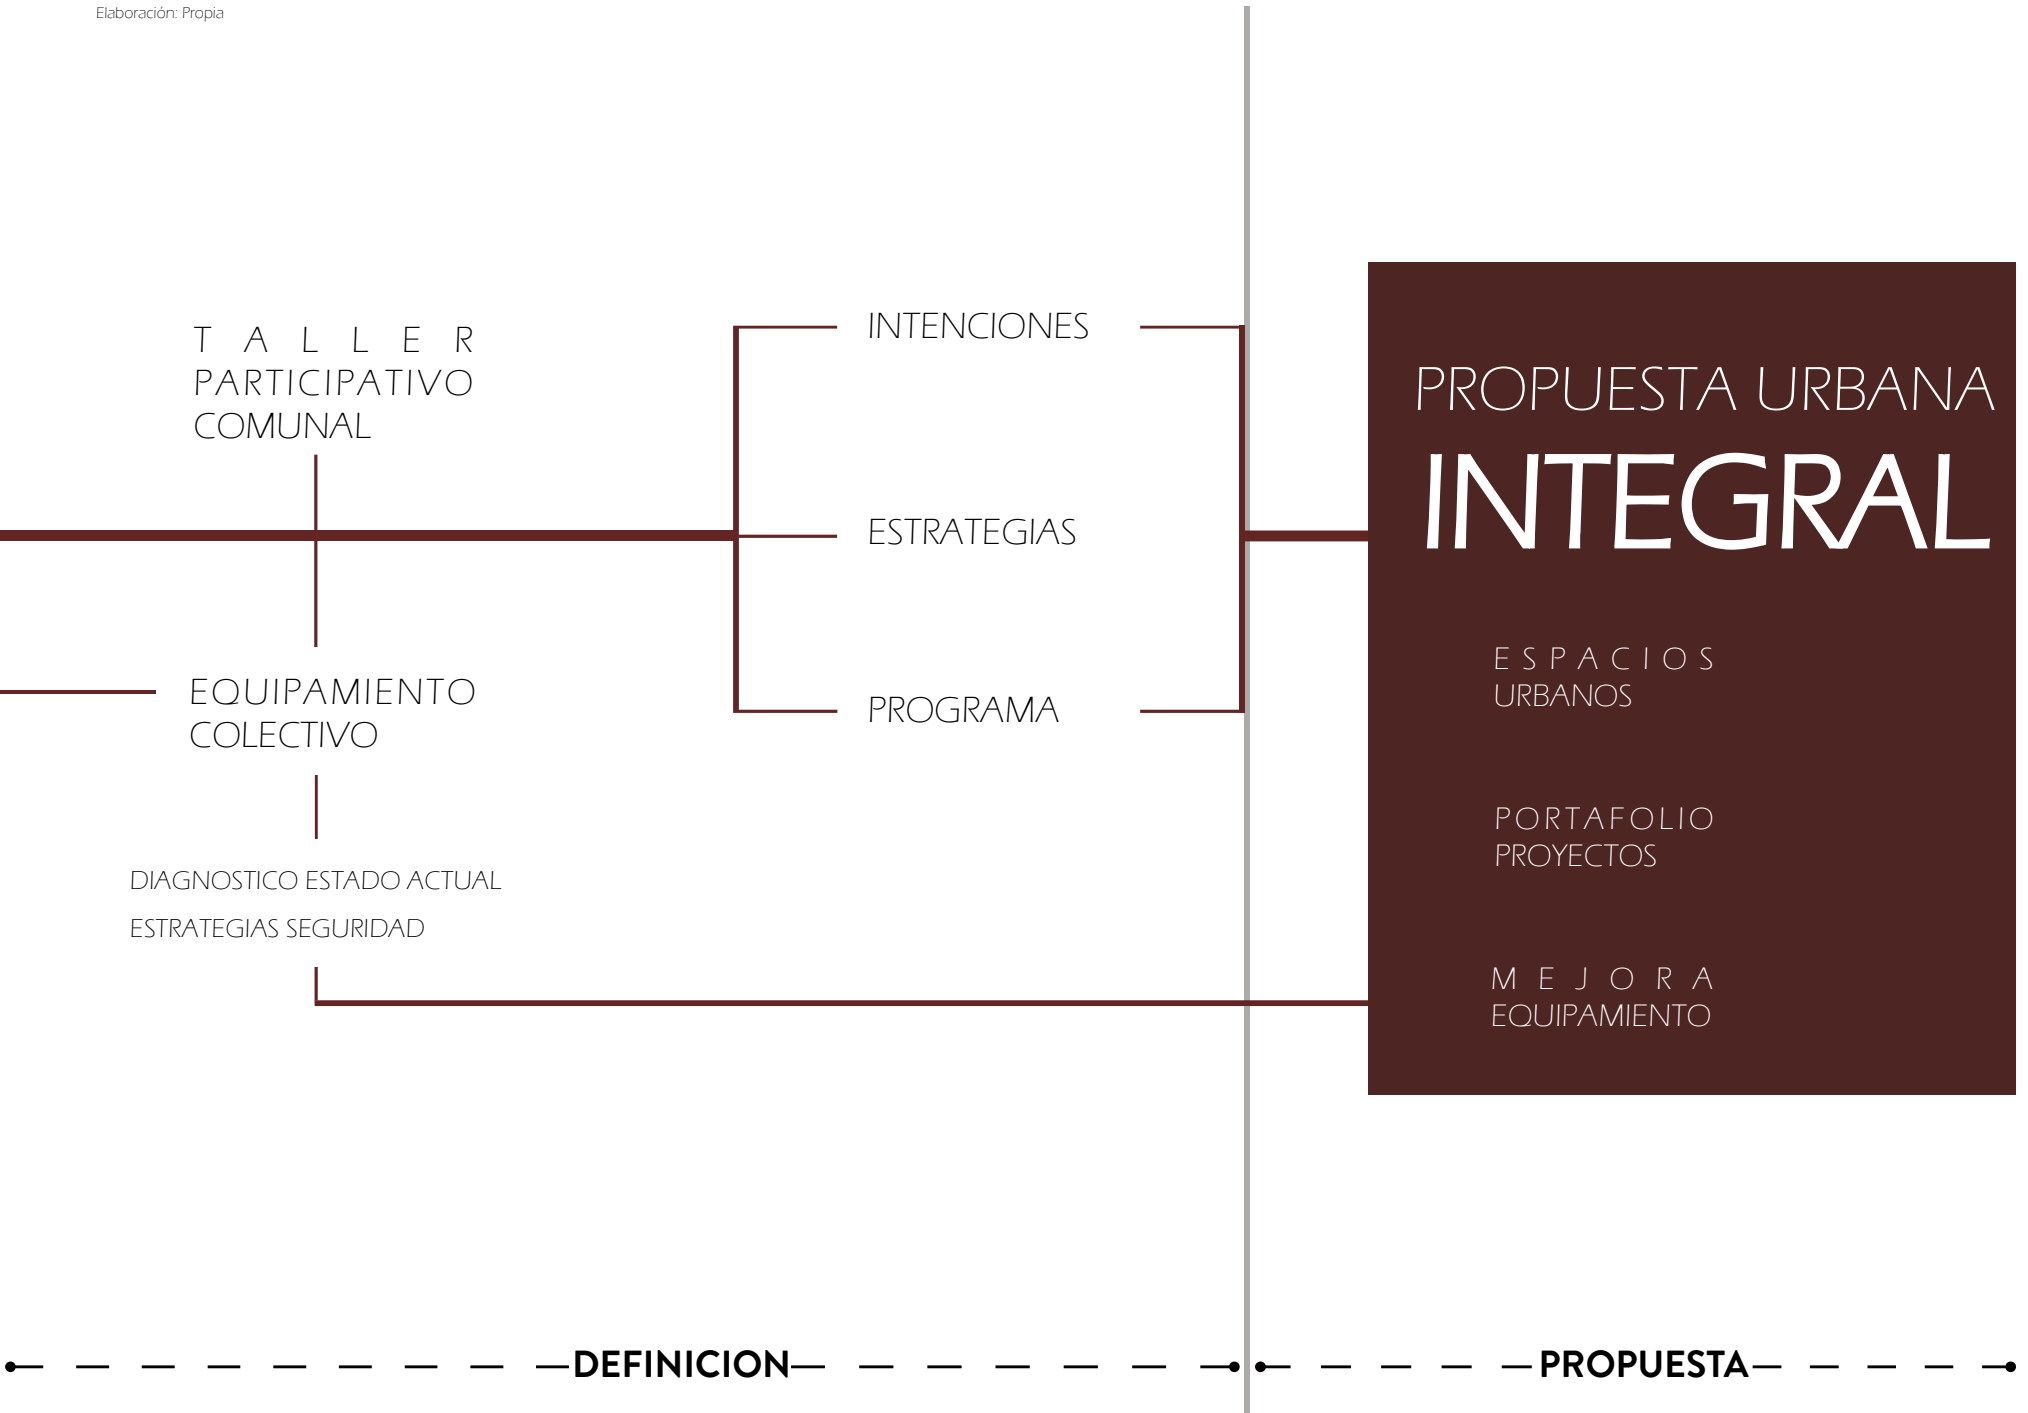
Elaboración: Propia

TALLER PARTICIPATIVO COMUNAL

EQUIPAMIENTO COLECTIVO

DIAGNOSTICO ESTADO ACTUAL

ESTRATEGIAS SEGURIDAD

INTENCIONES

ESTRATEGIAS

PROGRAMA

PROPUESTA URBANA INTEGRAL

ESPACIOS URBANOS

PORTAFOLIO PROYECTOS

MEJORA EQUIPAMIENTO

DEFINICION

PROPUESTA